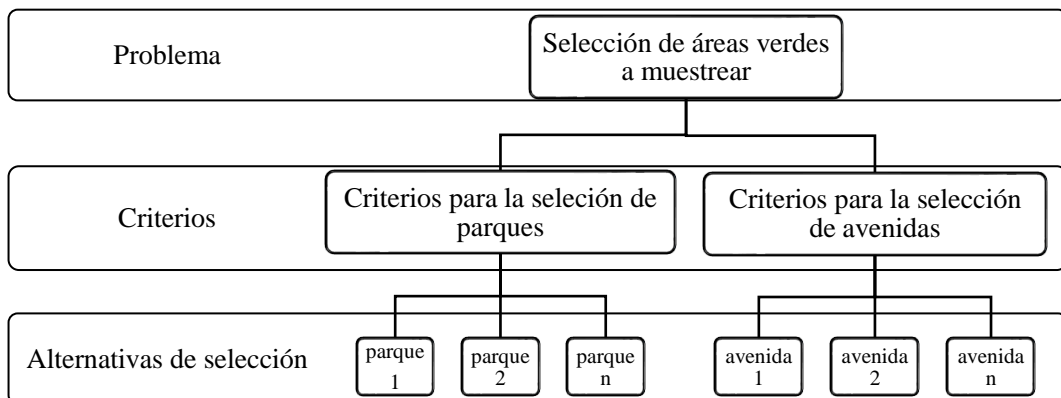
Problema

Selección de áreas verdes a muestrear

Criterios

Criterios para la seleción de parques

Criterios para la selección de avenidas

Alternativas de selección

parque 1

parque 2

parque n

avenida 1

avenida 2

avenida n